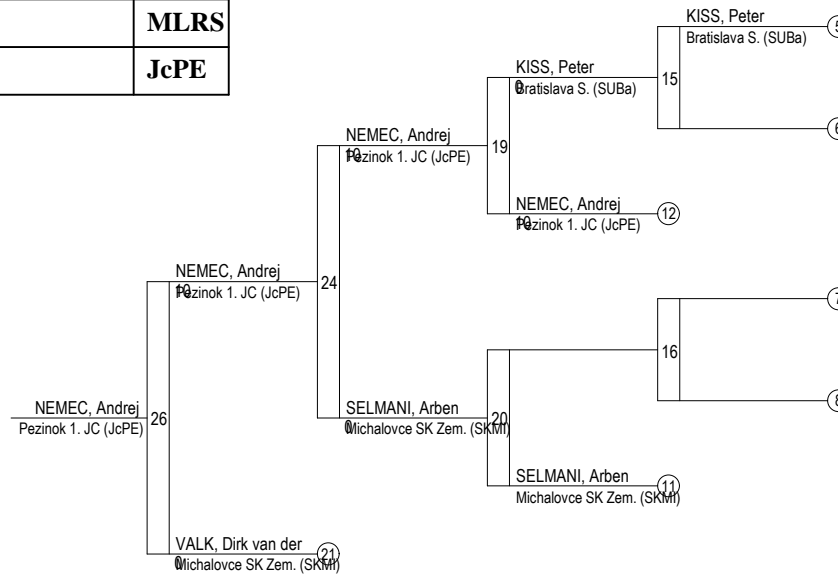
| | MLRS |
|---|---|
| | JcPE |

KISS, Peter
Bratislava S. (SUBa)
5

15

6

KISS, Peter
0
Bratislava S. (SUBa)

19

NEMEC, Andrej
10
Pezinok 1. JC (JcPE)

NEMEC, Andrej
10
Pezinok 1. JC (JcPE)
12

24

NEMEC, Andrej
10
Pezinok 1. JC (JcPE)

7

16

8

NEMEC, Andrej
Pezinok 1. JC (JcPE)
26

SELMANI, Arben
0
Michalovce SK Zem. (SKMi)
20

SELMANI, Arben
Michalovce SK Zem. (SKMi)
11

VALK, Dirk van der
0
Michalovce SK Zem. (SKMi)
21